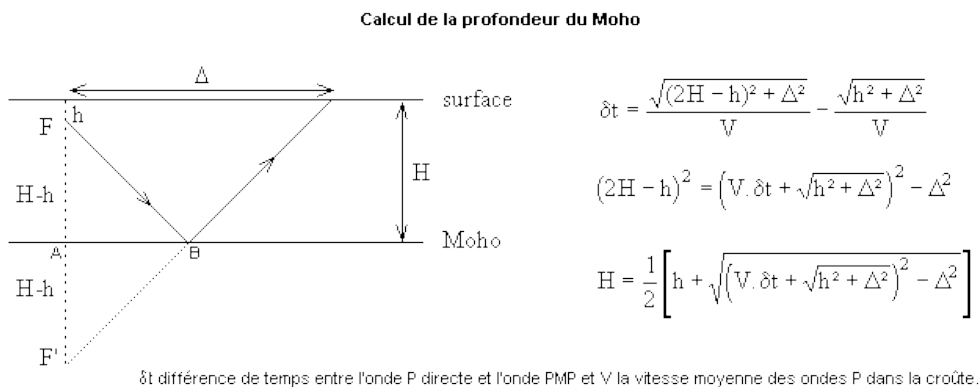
Calcul de la profondeur du Moho

Δ

surface

F

h

H-h

H

A

B

Moho

H-h

F'

$\delta t = \frac{\sqrt{(2H-h)^2+\Delta^2}}{V} - \frac{\sqrt{h^2+\Delta^2}}{V}$

$(2H-h)^2 = \left(V.\delta t + \sqrt{h^2+\Delta^2}\right)^2 - \Delta^2$

$H = \frac{1}{2}\left[h + \sqrt{\left(V.\delta t + \sqrt{h^2+\Delta^2}\right)^2 - \Delta^2}\right]$

δt différence de temps entre l'onde P directe et l'onde PMP et V la vitesse moyenne des ondes P dans la croûte.